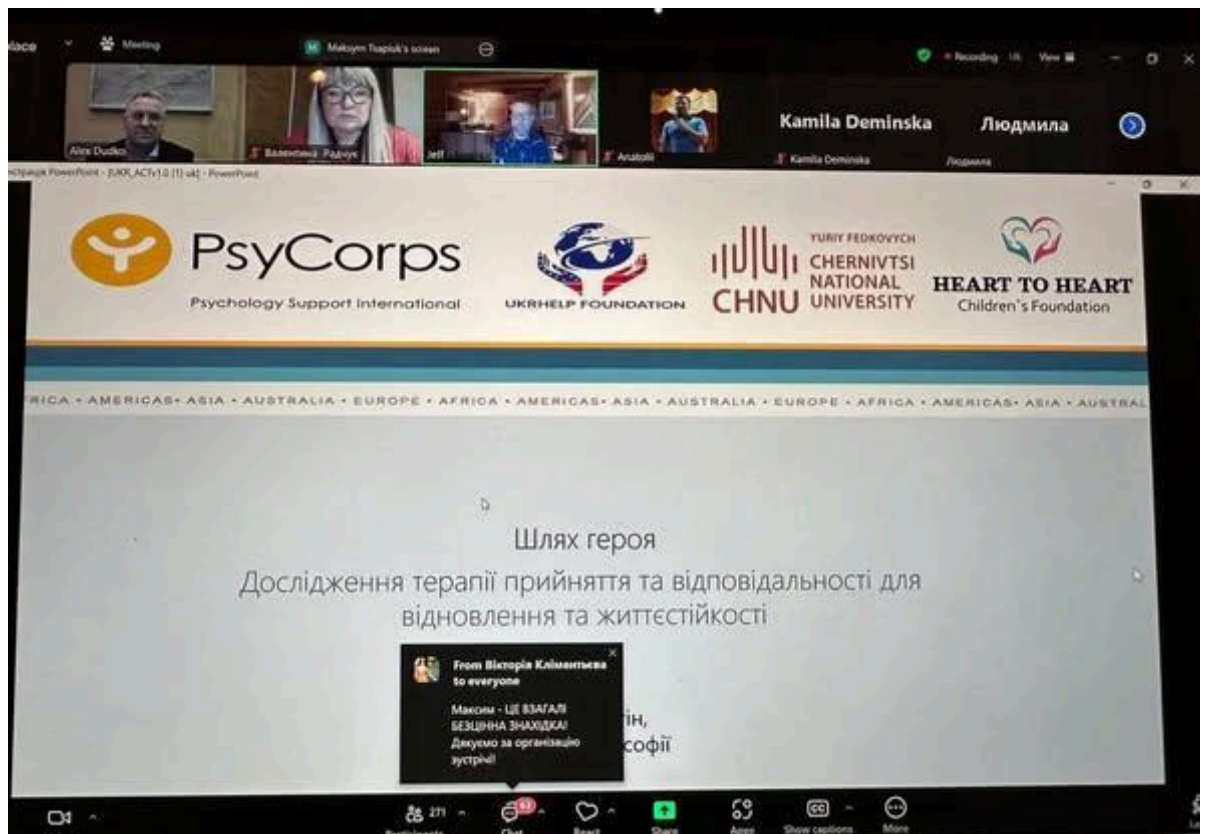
Meeting

Maksym Tsapiuk's screen

Recording

View

Alex Dudko

Валентина Радчук

Jeff

Anatolii

Kamila Deminska

Людмила

Kamila Deminska

Людмила

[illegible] PowerPoint - [UKR_ACTv1.0 (1) v4] - PowerPoint

PsyCorps

Psychology Support International

UKRHELP FOUNDATION

YURIY FEDKOVYCH CHERNIVTSI NATIONAL UNIVERSITY

CHNU

HEART TO HEART

Children's Foundation

RICA • AMERICAS• ASIA • AUSTRALIA • EUROPE • AFRICA • AMERICAS• ASIA • AUSTRALIA • EUROPE • AFRICA • AMERICAS• ASIA • AUSTRAL

Шлях героя

Дослідження терапії прийняття та відповідальності для відновлення та життєстійкості

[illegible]ін,
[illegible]софії

From Вікторія Клімєнтьєва to everyone

Максим - ЦЕ ВЗАГАЛІ БЕЗЦІННА ЗНАХІДКА! Дякуємо за організацію зустрічі!

271

Participants

Chat

React

Share

Apps

Show captions

More